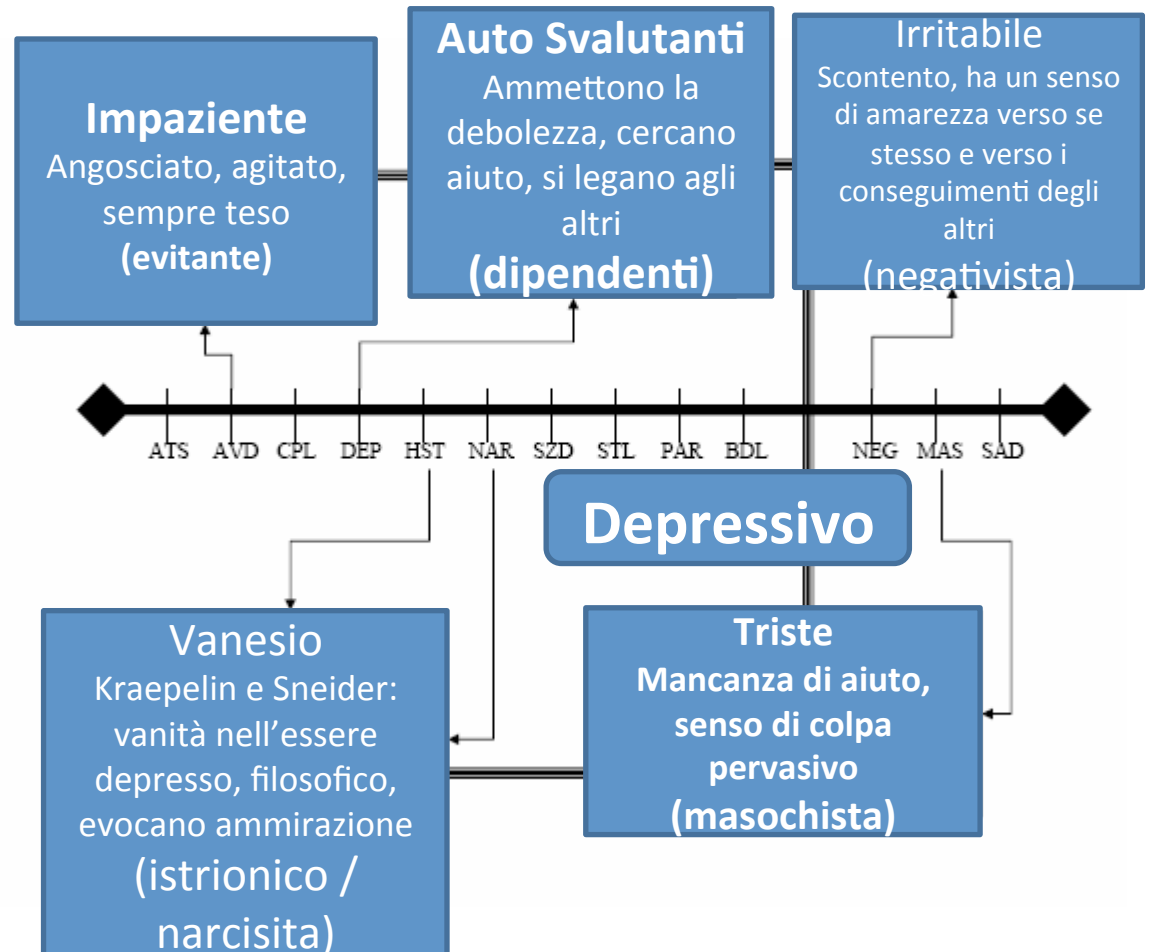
Impaziente
Angosciato, agitato, sempre teso
(evitante)

Auto Svalutanti
Ammettono la debolezza, cercano aiuto, si legano agli altri
(dipendenti)

Irritabile
Scontento, ha un senso di amarezza verso se stesso e verso i conseguimenti degli altri
(negativista)

ATS AVD CPL DEP HST NAR SZD STL PAR BDL NEG MAS SAD

Depressivo

Vanesio
Kraepelin e Sneider: vanità nell'essere depresso, filosofico, evocano ammirazione
(istrionico / narcisita)

Triste
Mancanza di aiuto, senso di colpa pervasivo
(masochista)